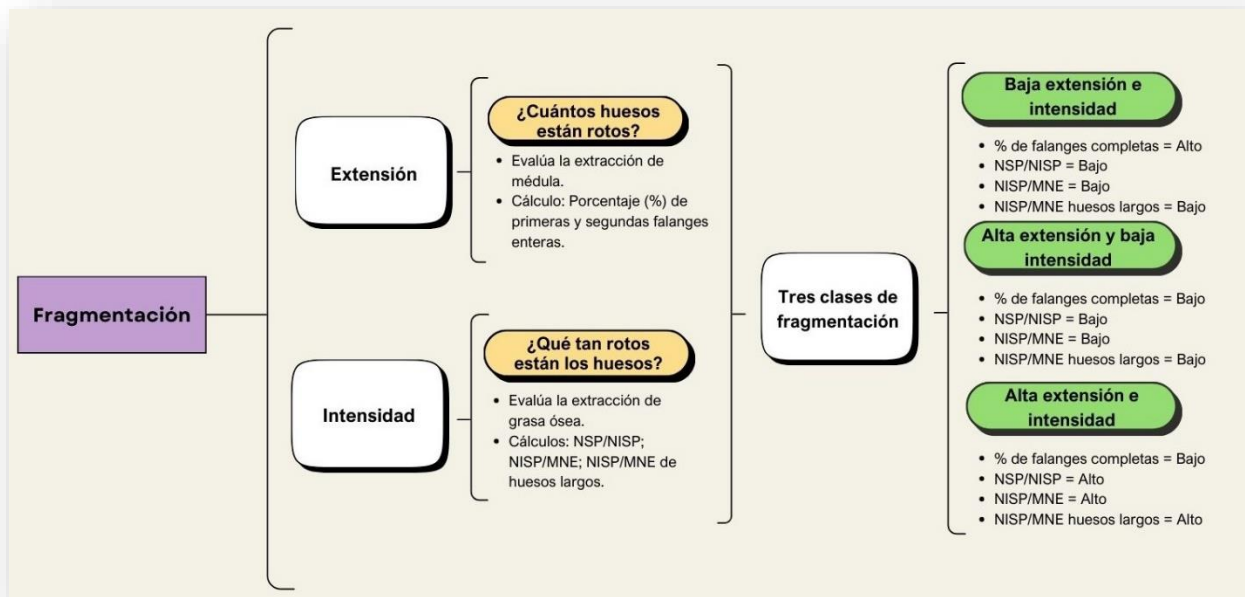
Fragmentación

Extensión

¿Cuántos huesos están rotos?

- Evalúa la extracción de médula.
- Cálculo: Porcentaje (%) de primeras y segundas falanges enteras.

Intensidad

¿Qué tan rotos están los huesos?

- Evalúa la extracción de grasa ósea.
- Cálculos: NSP/NISP; NISP/MNE; NISP/MNE de huesos largos.

Tres clases de fragmentación

Baja extensión e intensidad

- % de falanges completas = Alto
- NSP/NISP = Bajo
- NISP/MNE = Bajo
- NISP/MNE huesos largos = Bajo

Alta extensión y baja intensidad

- % de falanges completas = Bajo
- NSP/NISP = Bajo
- NISP/MNE = Bajo
- NISP/MNE huesos largos = Bajo

Alta extensión e intensidad

- % de falanges completas = Bajo
- NSP/NISP = Alto
- NISP/MNE = Alto
- NISP/MNE huesos largos = Alto